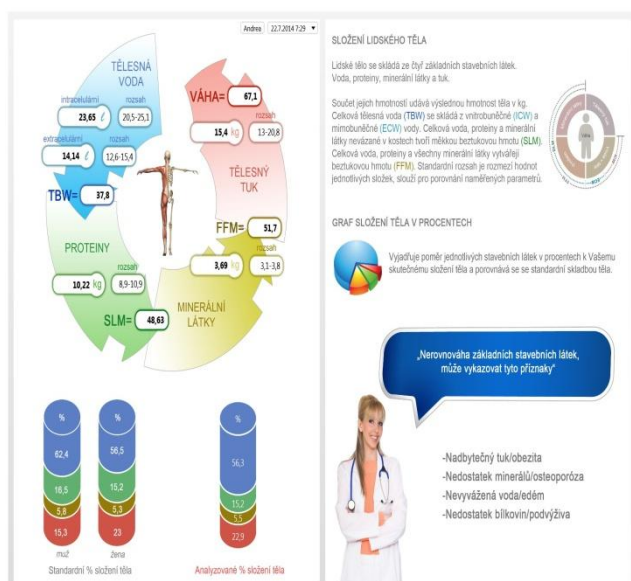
Andrea 22.7.2014 7:29

TĚLESNÁ VODA

intracelulární 23,65 ℓ rozsah 20,5-25,1

extracelulární 14,14 ℓ rozsah 12,6-15,4

TBW= 37,8

VÁHA= 67,1

15,4 kg rozsah 13-20,8

TĚLESNÝ TUK

FFM= 51,7

PROTEINY

rozsah 10,22 kg 8,9-10,9

3,69 kg rozsah 3,1-3,8

SLM= 48,63

MINERÁLNÍ LÁTKY

SLOŽENÍ LIDSKÉHO TĚLA

Lidské tělo se skládá ze čtyř základních stavebních látek. Voda, proteiny, minerální látky a tuk.

Součet jejich hmotností udává výslednou hmotnost těla v kg. Celková tělesná voda (TBW) se skládá z vnitrobuněčné (ICW) a mimobuněčné (ECW) vody. Celková voda, proteiny a minerální látky nevázané v kostech tvoří měkkou beztukovou hmotu (SLM). Celková voda, proteiny a všechny minerální látky vytváření beztukovou hmotu (FFM). Standardní rozsah je rozmezí hodnot jednotlivých složek, slouží pro porovnání naměřených parametrů.

GRAF SLOŽENÍ TĚLA V PROCENTECH

Vyjadřuje poměr jednotlivých stavebních látek v procentech k Vašemu skutečnému složení těla a porovnává se se standardní skladbou těla.

„Nerovnováha základních stavebních látek, může vykazovat tyto příznaky"

-Nadbytečný tuk/obezita
-Nedostatek minerálů/osteoporóza
-Nevyvážená voda/edém
-Nedostatek bílkovin/podvýživa

%
62,4
16,5
5,8
15,3
muž

%
56,5
15,2
5,3
23
žena

Standardní % složení těla

%
56,3
15,2
5,5
22,9

Analyzované % složení těla